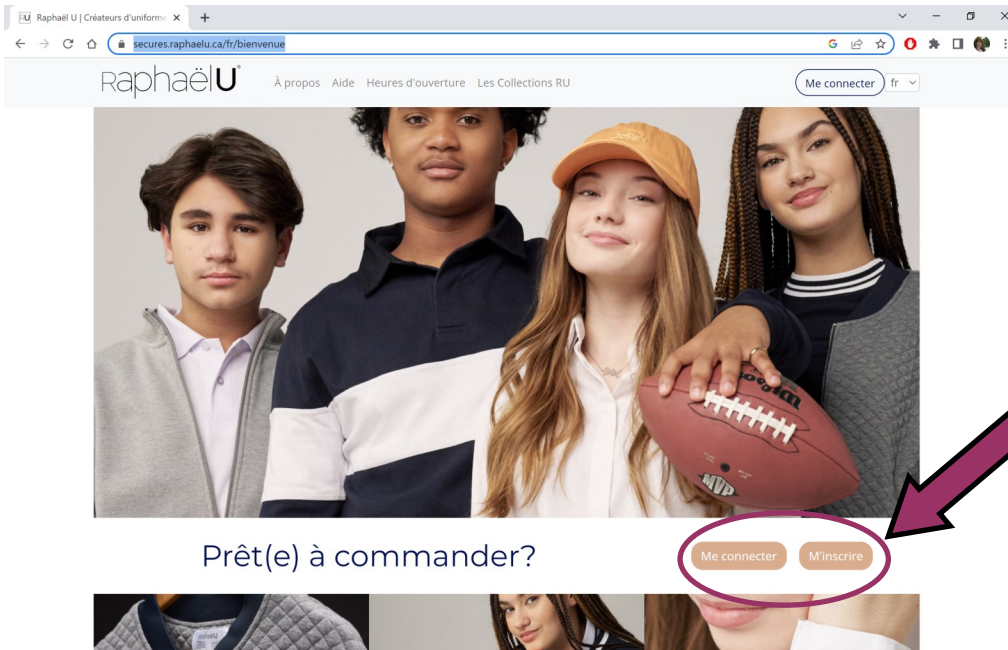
RU Raphaël U | Créateurs d'uniform ×  +

secures.raphaelu.ca/fr/bienvenue

RaphaëlU

À propos  Aide  Heures d'ouverture  Les Collections RU

Me connecter  fr

Wilson

Prêt(e) à commander?

Me connecter  M'inscrire

raphaël